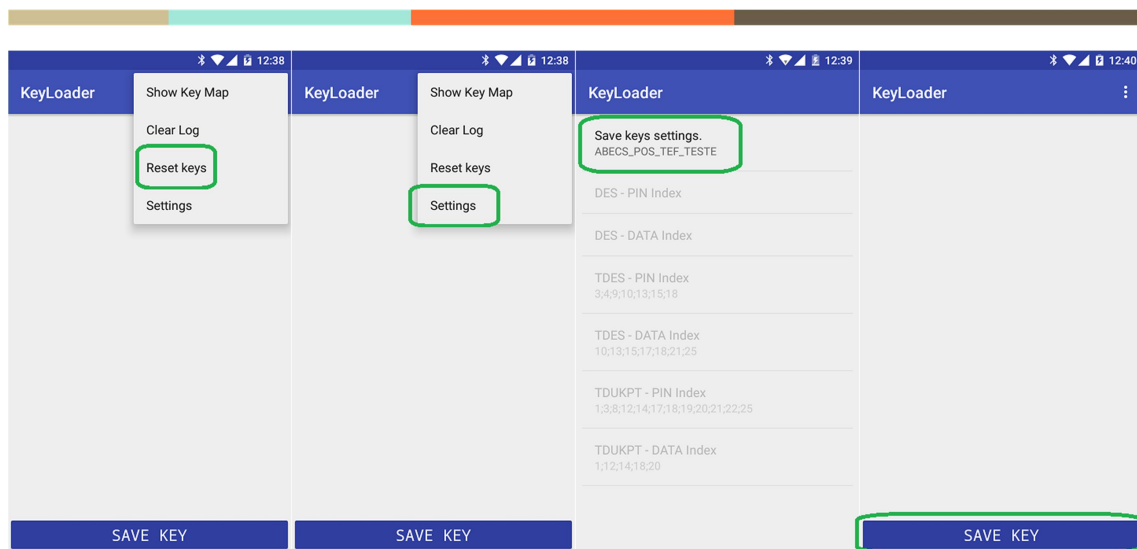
12:38
KeyLoader
Show Key Map
Clear Log
Reset keys
Settings
SAVE KEY

12:38
KeyLoader
Show Key Map
Clear Log
Reset keys
Settings
SAVE KEY

12:39
KeyLoader
Save keys settings.
ABECS_POS_TEF_TESTE
DES - PIN Index
DES - DATA Index
TDES - PIN Index
3;4;9;10;13;15;18
TDES - DATA Index
10;13;15;17;18;21;25
TDUKPT - PIN Index
1;3;8;12;14;17;18;19;20;21;22;25
TDUKPT - DATA Index
1;12;14;18;20

12:40
KeyLoader
SAVE KEY